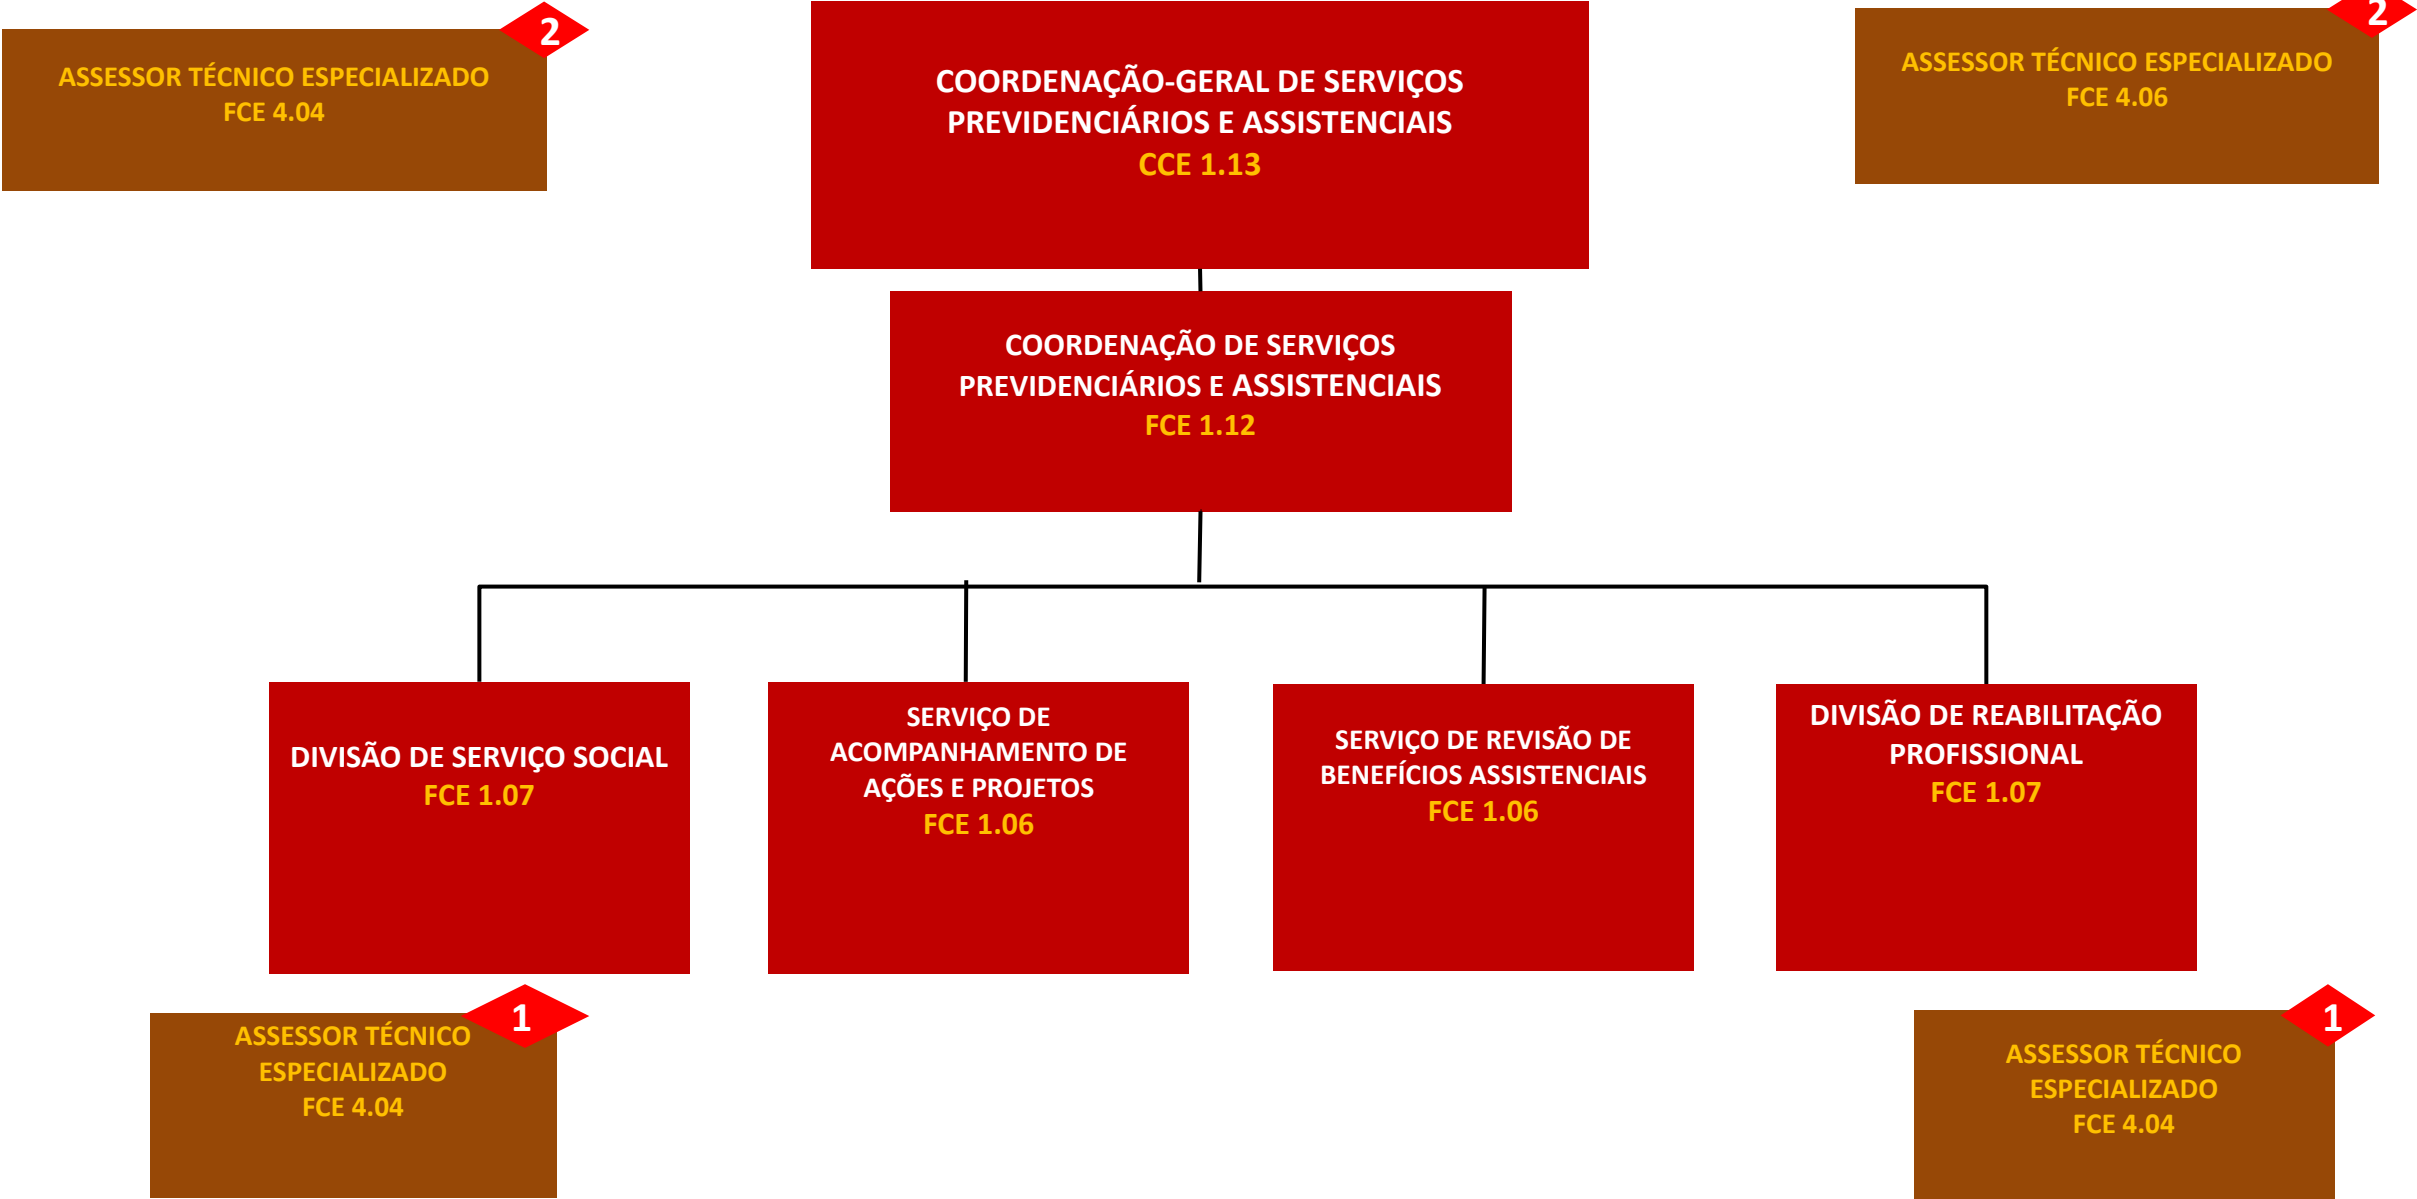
ASSESSOR TÉCNICO ESPECIALIZADO
FCE 4.04

2

COORDENAÇÃO-GERAL DE SERVIÇOS PREVIDENCIÁRIOS E ASSISTENCIAIS
CCE 1.13

ASSESSOR TÉCNICO ESPECIALIZADO
FCE 4.06

2

COORDENAÇÃO DE SERVIÇOS PREVIDENCIÁRIOS E ASSISTENCIAIS
FCE 1.12

DIVISÃO DE SERVIÇO SOCIAL
FCE 1.07

SERVIÇO DE ACOMPANHAMENTO DE AÇÕES E PROJETOS
FCE 1.06

SERVIÇO DE REVISÃO DE BENEFÍCIOS ASSISTENCIAIS
FCE 1.06

DIVISÃO DE REABILITAÇÃO PROFISSIONAL
FCE 1.07

ASSESSOR TÉCNICO ESPECIALIZADO
FCE 4.04

1

ASSESSOR TÉCNICO ESPECIALIZADO
FCE 4.04

1